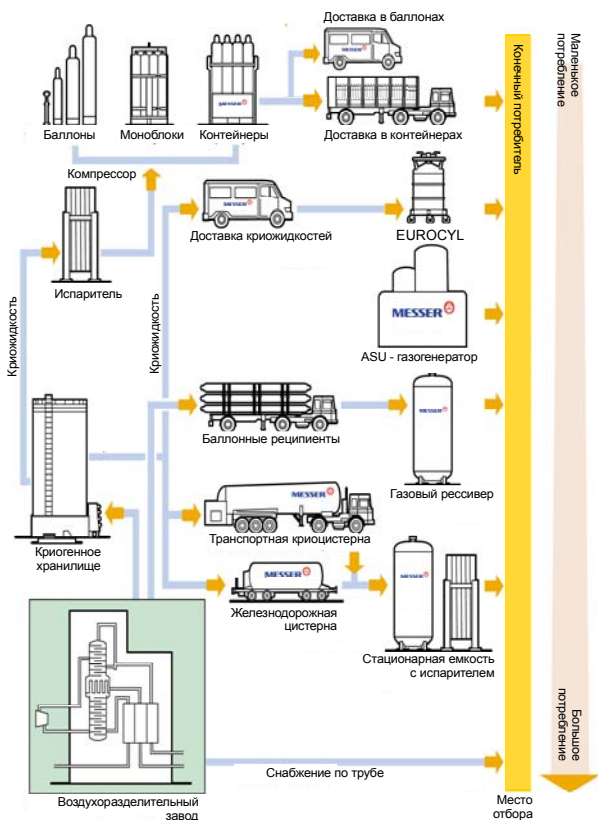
Доставка в баллонах

Баллоны

Моноблоки

Контейнеры

MESSER

Доставка в контейнерах

Компрессор

MESSER

Доставка криожидкостей

EUROCYL

Испаритель

Криожидкость

Криожидкость

MESSER

ASU - газогенератор

Баллонные реципиенты

MESSER

Газовый рессивер

MESSER

Транспортная криоцистерна

Криогенное хранилище

MESSER

Железнодорожная цистерна

MESSER

Стационарная емкость с испарителем

Снабжение по трубе

Воздухоразделительный завод

Место отбора

Конечный потребитель

Маленькое потребление

Большое потребление